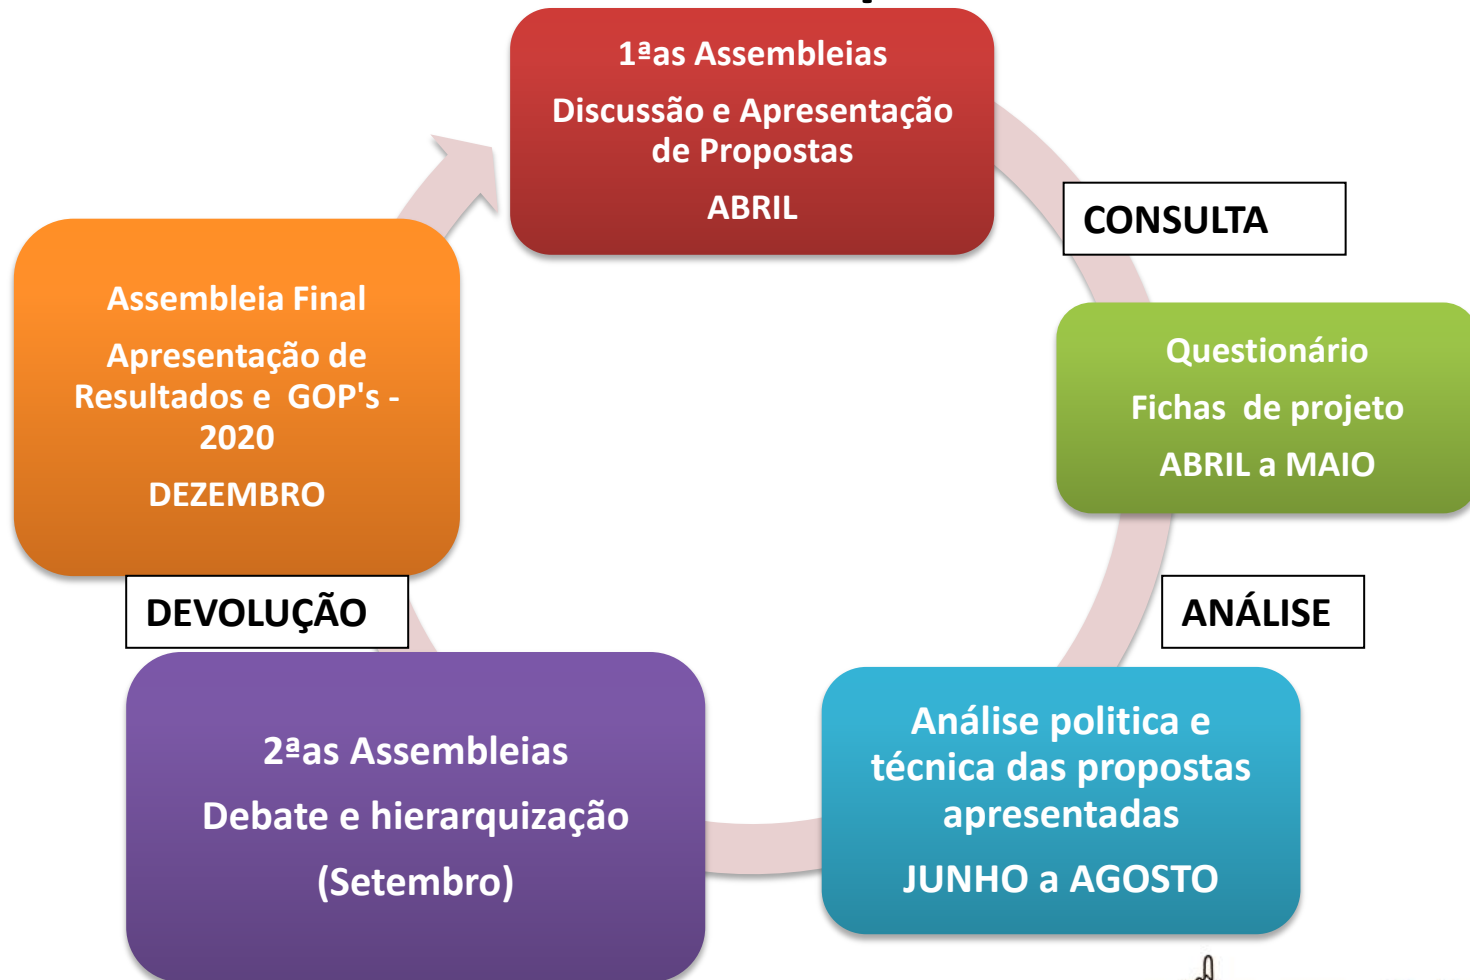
1ªas Assembleias

Discussão e Apresentação de Propostas

ABRIL

CONSULTA

Questionário

Fichas de projeto

ABRIL a MAIO

ANÁLISE

Análise politica e técnica das propostas apresentadas

JUNHO a AGOSTO

2ªas Assembleias

Debate e hierarquização

(Setembro)

DEVOLUÇÃO

Assembleia Final

Apresentação de Resultados e GOP's - 2020

DEZEMBRO